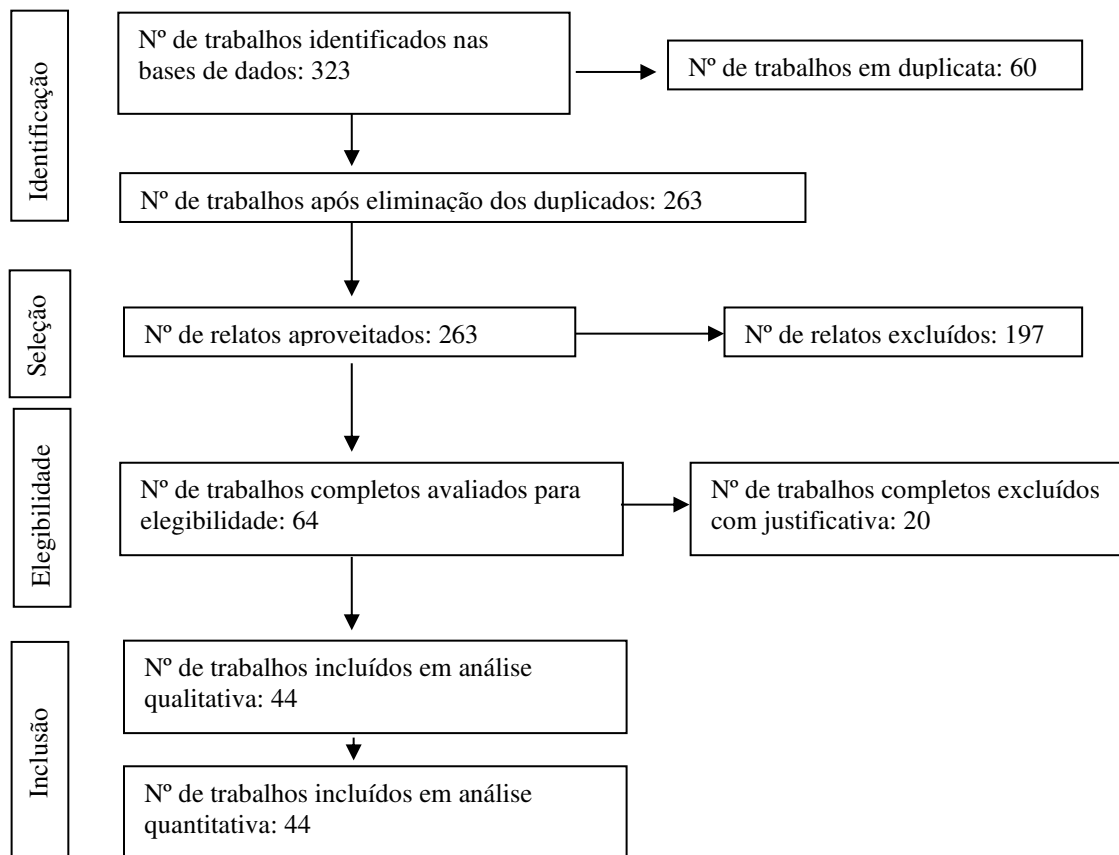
Identificação

Nº de trabalhos identificados nas bases de dados: 323

Nº de trabalhos em duplicata: 60

Nº de trabalhos após eliminação dos duplicados: 263

Seleção

Nº de relatos aproveitados: 263

Nº de relatos excluídos: 197

Elegibilidade

Nº de trabalhos completos avaliados para elegibilidade: 64

Nº de trabalhos completos excluídos com justificativa: 20

Inclusão

Nº de trabalhos incluídos em análise qualitativa: 44

Nº de trabalhos incluídos em análise quantitativa: 44